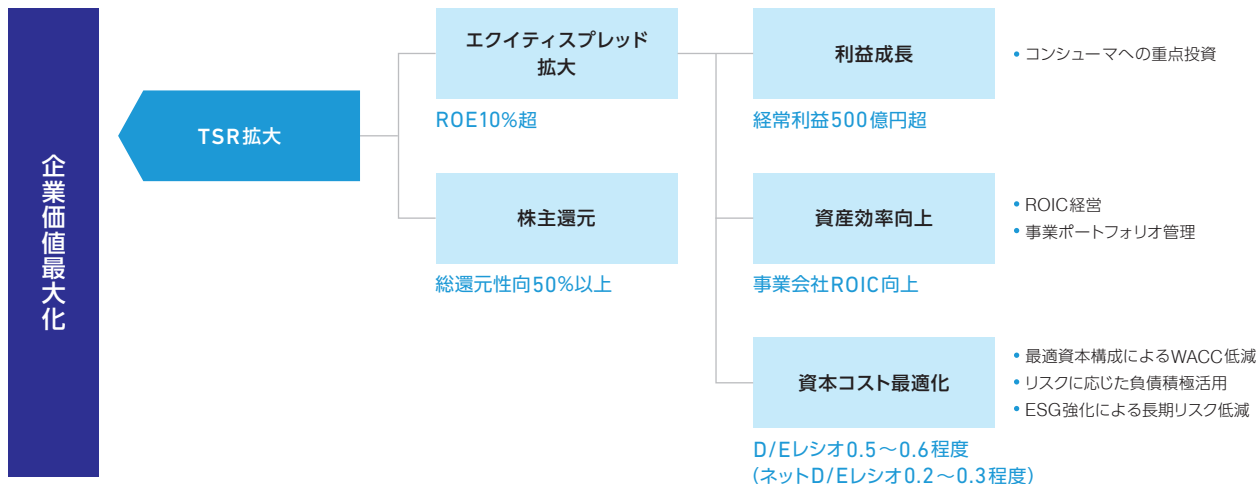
企業価値最大化

TSR拡大

エクイティスプレッド拡大

ROE10%超

株主還元

総還元性向50%以上

利益成長

経常利益500億円超

• コンシューマへの重点投資

資産効率向上

事業会社ROIC向上

• ROIC経営
• 事業ポートフォリオ管理

資本コスト最適化

D/Eレシオ0.5～0.6程度
(ネットD/Eレシオ0.2～0.3程度)

• 最適資本構成によるWACC低減
• リスクに応じた負債積極活用
• ESG強化による長期リスク低減